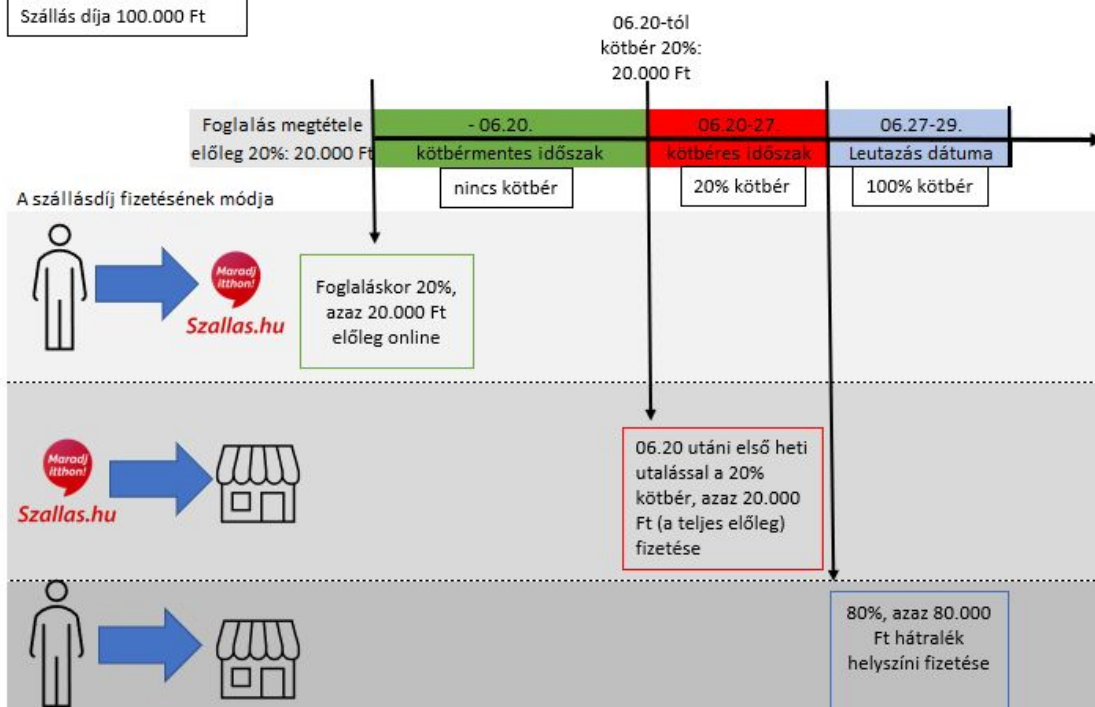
Szállás díja 100.000 Ft

06.20-tól kötbér 20%: 20.000 Ft

Foglalás megtétele előleg 20%: 20.000 Ft

- 06.20.
kötbérmentes időszak

06.20-27.
kötbéres időszak

06.27-29.
Leutazás dátuma

nincs kötbér

20% kötbér

100% kötbér

A szállásdíj fizetésének módja

Maradj itthon!
Szallas.hu

Foglaláskor 20%, azaz 20.000 Ft előleg online

Maradj itthon!
Szallas.hu

06.20 utáni első heti utalással a 20% kötbér, azaz 20.000 Ft (a teljes előleg) fizetése

80%, azaz 80.000 Ft hátralék helyszíni fizetése